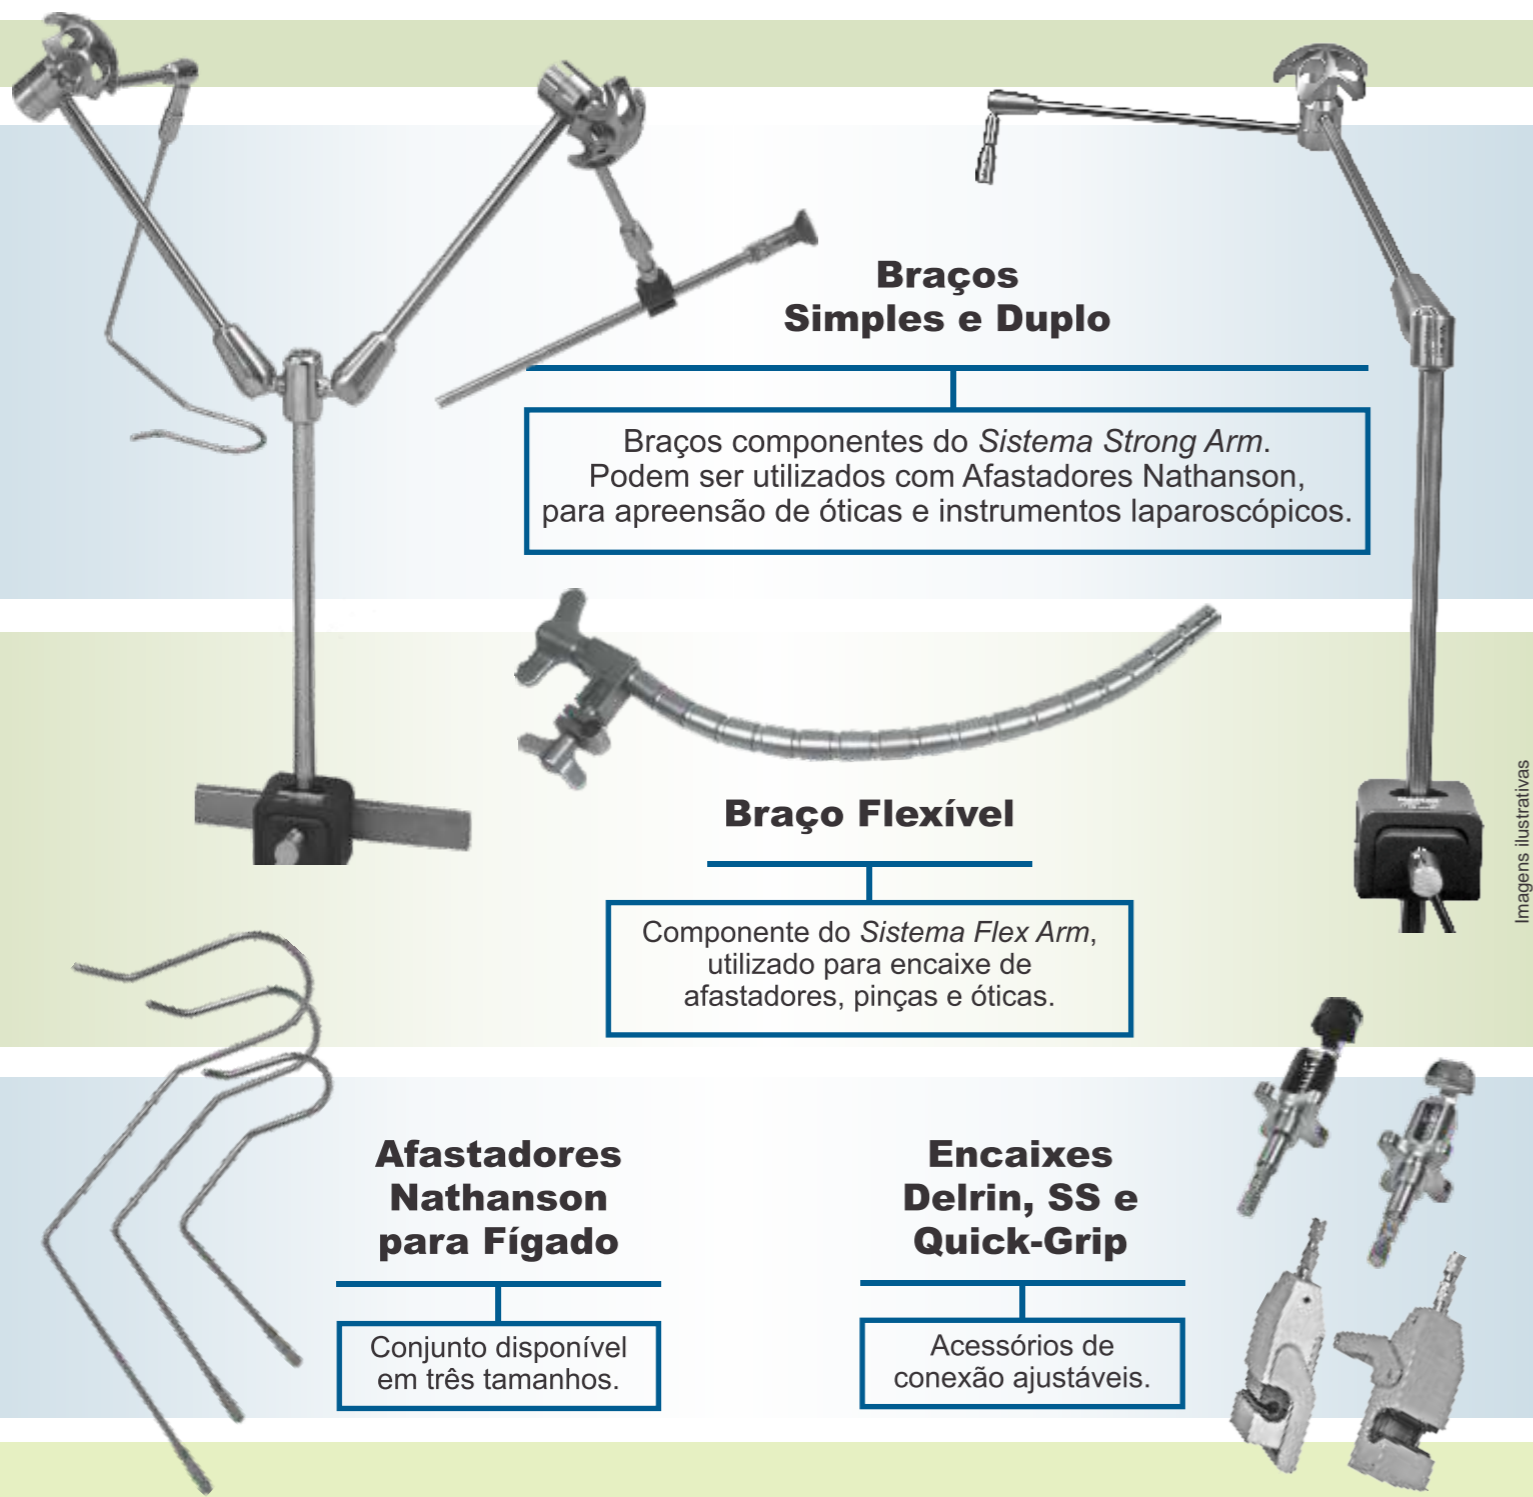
Braços
Simples e Duplo

Braços componentes do *Sistema Strong Arm*.
Podem ser utilizados com Afastadores Nathanson, para apreensão de óticas e instrumentos laparoscópicos.

Braço Flexível

Componente do *Sistema Flex Arm*, utilizado para encaixe de afastadores, pinças e óticas.

Imagens ilustrativas

Afastadores
Nathanson
para Fígado

Conjunto disponível em três tamanhos.

Encaixes
Delrin, SS e
Quick-Grip

Acessórios de conexão ajustáveis.